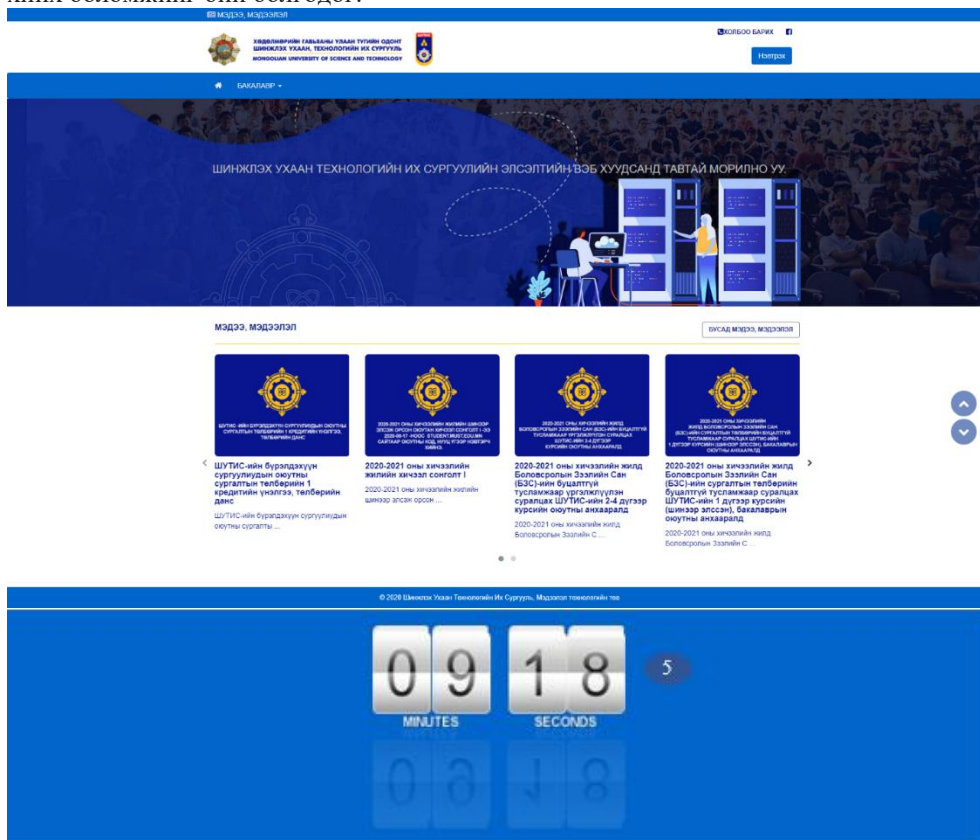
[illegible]

МЭДЭЭ, МЭДЭЭЛЭЛ

ХОЛБОО БАРИХ

Нэвтрэх

ХӨДӨЛМӨРИЙН ГАВЬЯАНЫ УЛААН ТУГИЙН ОДОНТ ШИНЖЛЭХ УХААН, ТЕХНОЛОГИЙН ИХ СУРГУУЛЬ MONGOLIAN UNIVERSITY OF SCIENCE AND TECHNOLOGY

БАКАЛАВР

ШИНЖЛЭХ УХААН ТЕХНОЛОГИЙН ИХ СУРГУУЛИЙН ЭЛСЭЛТИЙН ВЭБ ХУУДСАНД ТАВТАЙ МОРИЛНО УУ.

МЭДЭЭ, МЭДЭЭЛЭЛ

БУСАД МЭДЭЭ, МЭДЭЭЛЭЛ

ШУТИС-ийн бүрэлдэхүүн сургуулиудын оюутны сургалтын төлбөрийн 1 кредитийн үнэлгээ, төлбөрийн данс

ШУТИС-ийн бүрэлдэхүүн сургуулиудын оюутны сургалты ...

2020-2021 оны хичээлийн жилийн хичээл сонголт I

2020-2021 оны хичээлийн жилийн шинээр элсэж орсон ...

2020-2021 оны хичээлийн жилд Боловсролын Зээлийн Сан (БЗС)-ийн буцалтгүй тусламжаар үргэлжлүүлэн суралцах ШУТИС-ийн 2-4 дүгээр курсийн оюутны анхааралд

2020-2021 оны хичээлийн жилд Боловсролын Зээлийн С ...

2020-2021 оны хичээлийн жилд Боловсролын Зээлийн Сан (БЗС)-ийн сургалтын төлбөрийн буцалтгүй тусламжаар суралцах ШУТИС-ийн 1 дүгээр курсийн (шинээр элссэн), бакалаврын оюутны анхааралд

2020-2021 оны хичээлийн жилд Боловсролын Зээлийн С ...

© 2020 Шинжлэх Ухаан Технологийн Их Сургууль. Мэдээлэл технологийн төв

0 9 1 8 5

MINUTES SECONDS